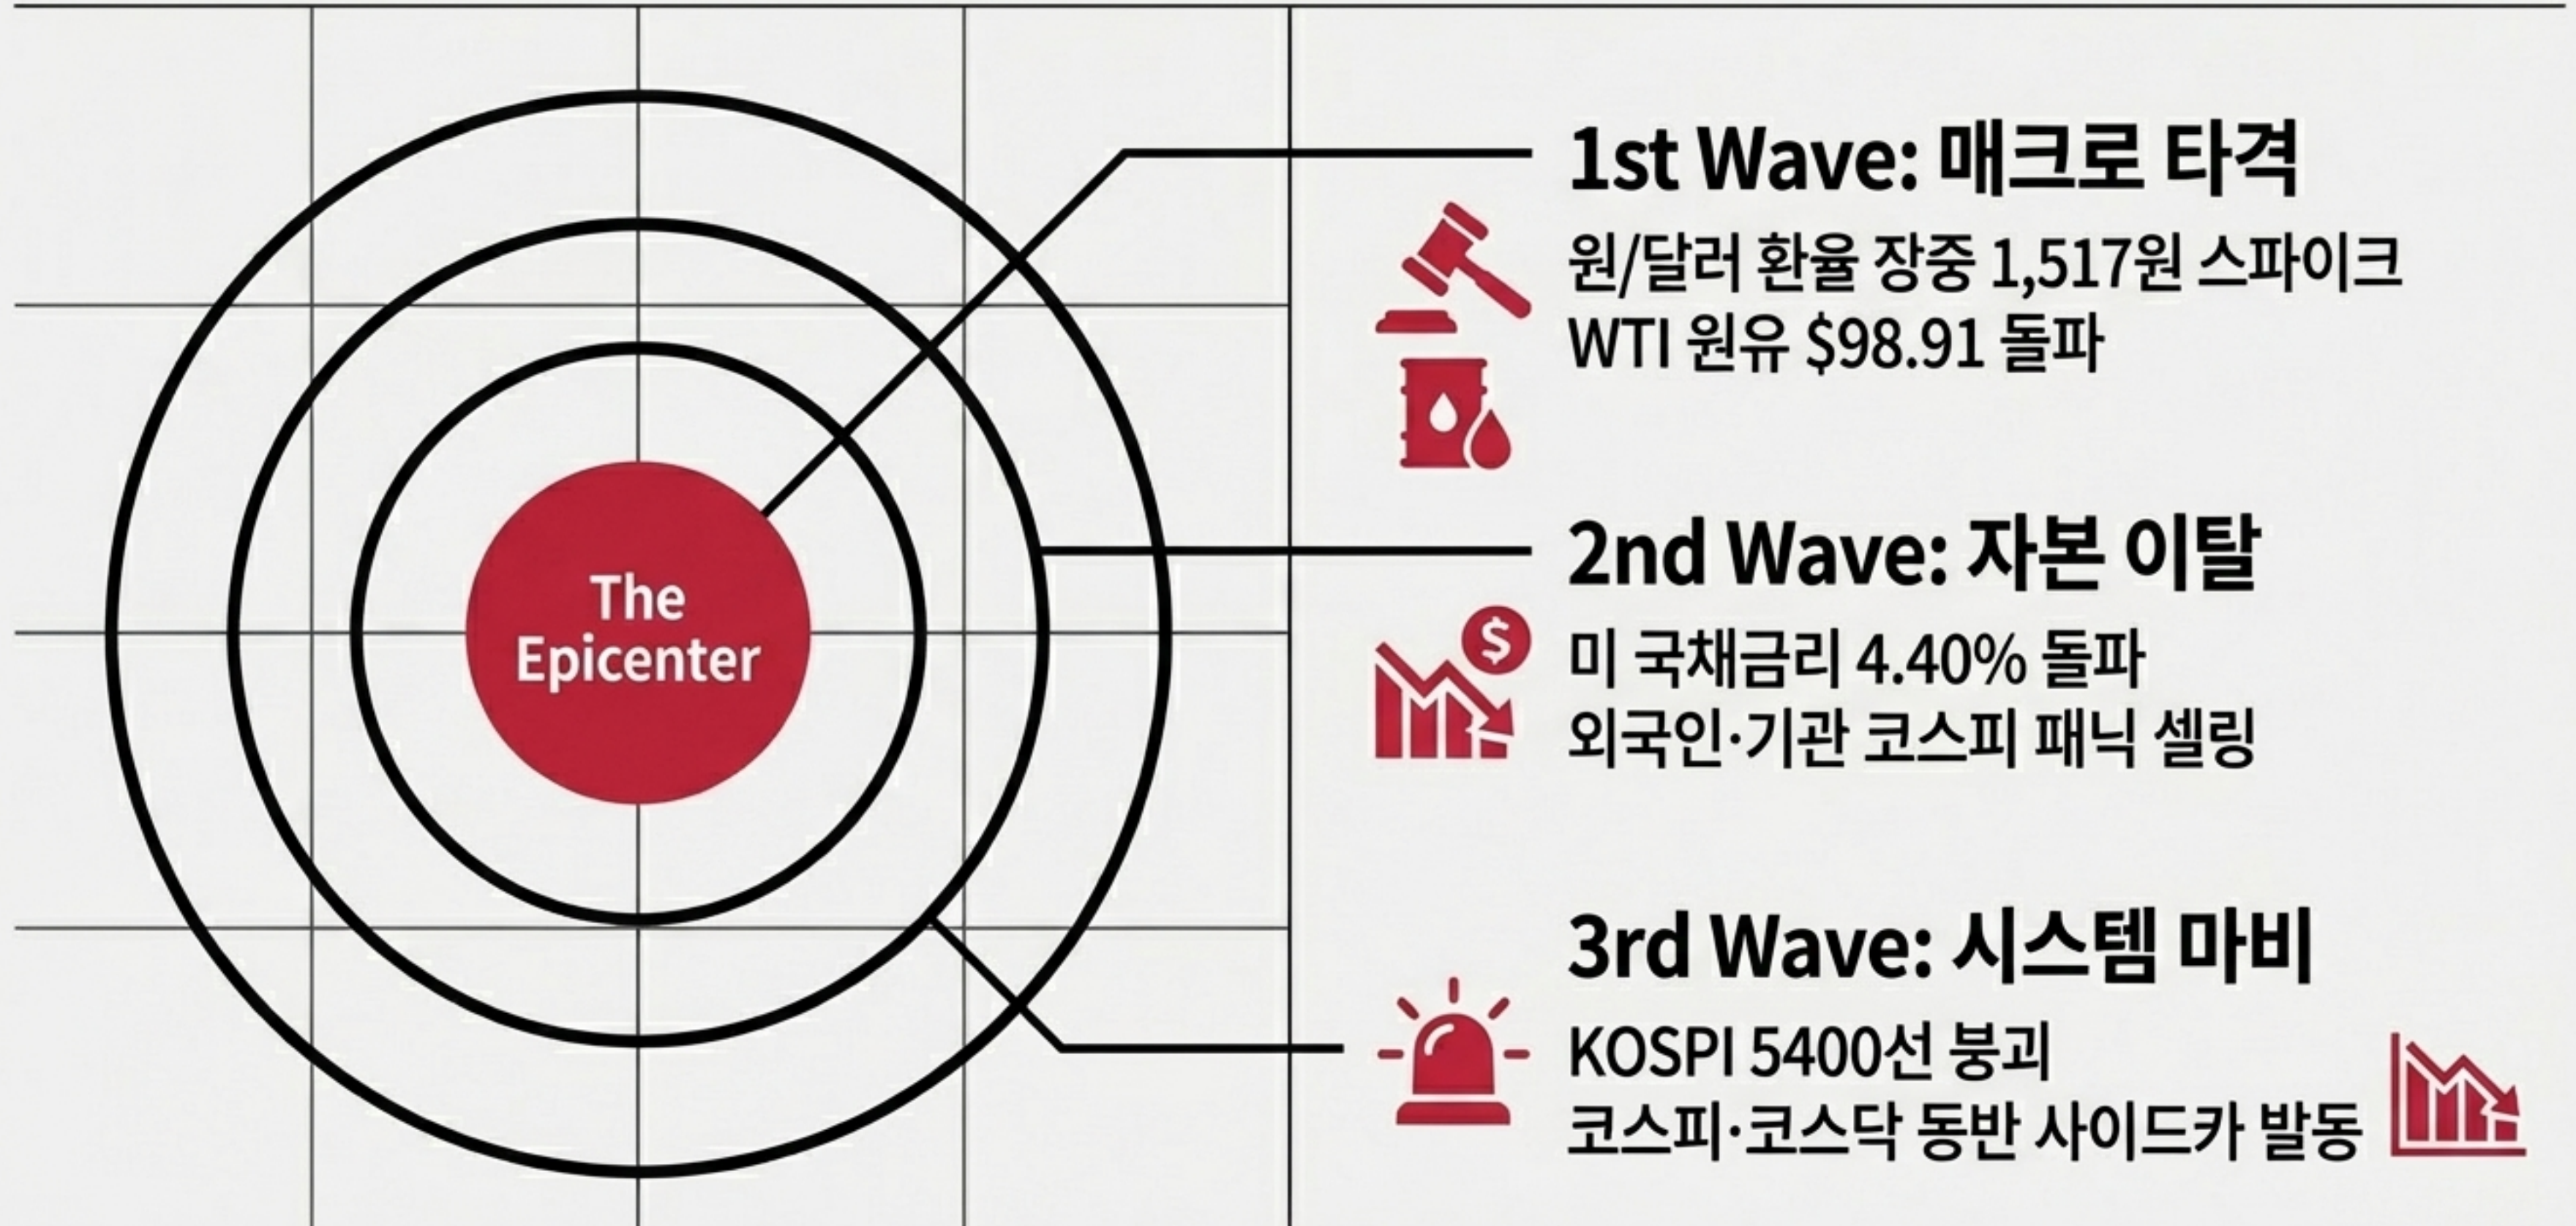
The Epicenter

1st Wave: 매크로 타격

원/달러 환율 장중 1,517원 스파이크
WTI 원유 $98.91 돌파

2nd Wave: 자본 이탈

미 국채금리 4.40% 돌파
외국인·기관 코스피 패닉 셀링

3rd Wave: 시스템 마비

KOSPI 5400선 붕괴
코스피·코스닥 동반 사이드카 발동